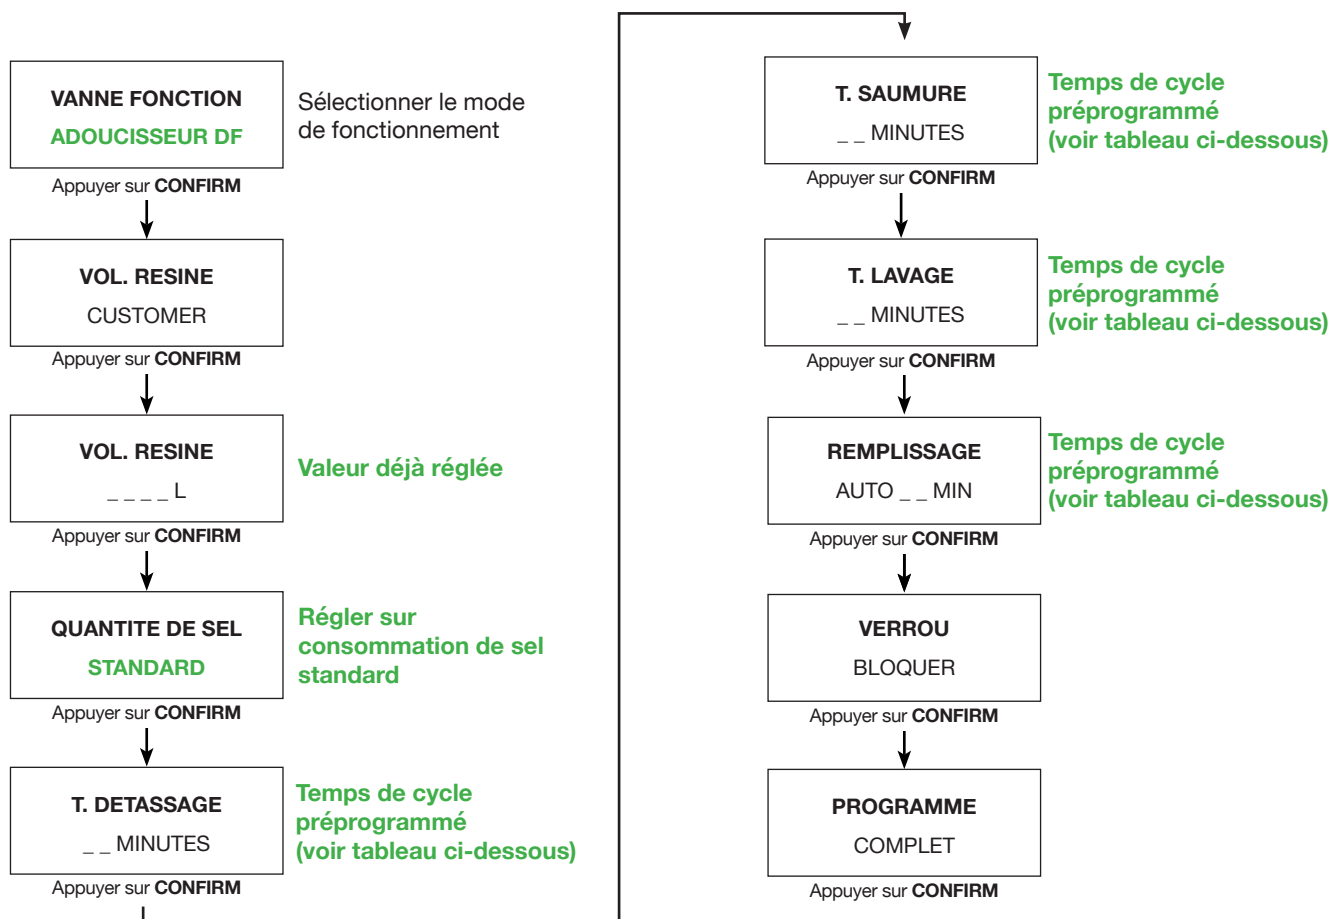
VANNE FONCTION
ADOUCISSEUR DF

Sélectionner le mode de fonctionnement

Appuyer sur CONFIRM

VOL. RESINE
CUSTOMER

Appuyer sur CONFIRM

VOL. RESINE
_ _ _ _ L

Valeur déjà réglée

Appuyer sur CONFIRM

QUANTITE DE SEL
STANDARD

Régler sur consommation de sel standard

Appuyer sur CONFIRM

T. DETASSAGE
_ _ MINUTES

Temps de cycle préprogrammé (voir tableau ci-dessous)

Appuyer sur CONFIRM

T. SAUMURE
_ _ MINUTES

Temps de cycle préprogrammé (voir tableau ci-dessous)

Appuyer sur CONFIRM

T. LAVAGE
_ _ MINUTES

Temps de cycle préprogrammé (voir tableau ci-dessous)

Appuyer sur CONFIRM

REMPLISSAGE
AUTO _ _ MIN

Temps de cycle préprogrammé (voir tableau ci-dessous)

Appuyer sur CONFIRM

VERROU
BLOQUER

Appuyer sur CONFIRM

PROGRAMME
COMPLET

Appuyer sur CONFIRM